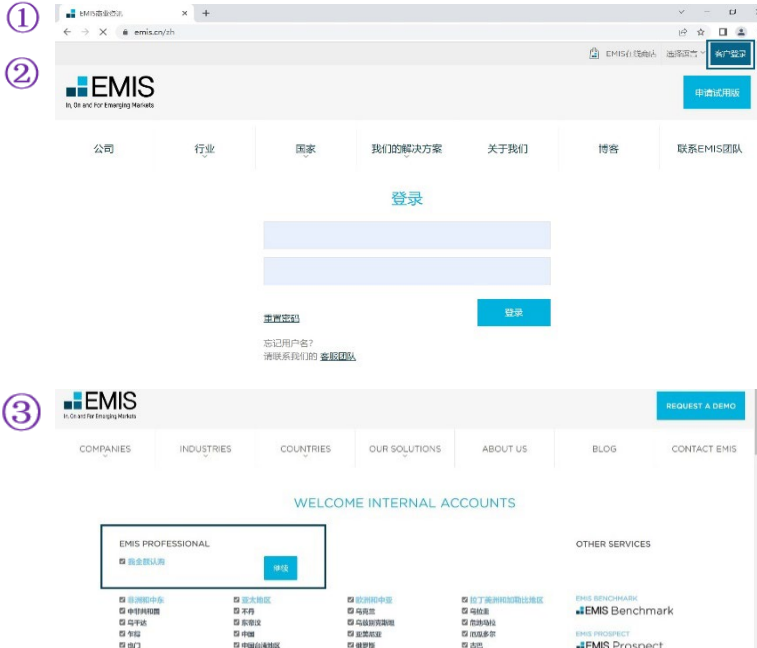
①
EMIS商业资讯 × +
emis.cn/zh

EMIS在线确认 选择语言 客户登录

②
EMIS
In, On and For Emerging Markets

申请试用版

公司 行业 国家 我们的解决方案 关于我们 博客 联系EMIS团队

登录

重置密码

登录

忘记用户名?
请联系我们的 客服团队

③
EMIS
In, On and For Emerging Markets

REQUEST A DEMO

COMPANIES INDUSTRIES COUNTRIES OUR SOLUTIONS ABOUT US BLOG CONTACT EMIS

WELCOME INTERNAL ACCOUNTS

EMIS PROFESSIONAL

☑ 资金额认购

继续

OTHER SERVICES

☑ 亚洲和中东 ☑ 亚太地区 ☑ 欧洲和中亚 ☑ 拉丁美洲和加勒比地区
☑ 中非共和国 ☑ 不丹 ☑ 乌克兰 ☑ 乌拉圭
☑ 马来西 ☑ 东帝汶 ☑ 乌兹别克斯坦 ☑ 危地马拉
☑ 卡塔 ☑ 中国 ☑ 亚美尼亚 ☑ 厄瓜多尔
☑ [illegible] ☑ 中国台湾地区 ☑ 俄罗斯 ☑ 古巴

EMIS BENCHMARK
EMIS Benchmark

EMIS PROSPECT
EMIS Prospect